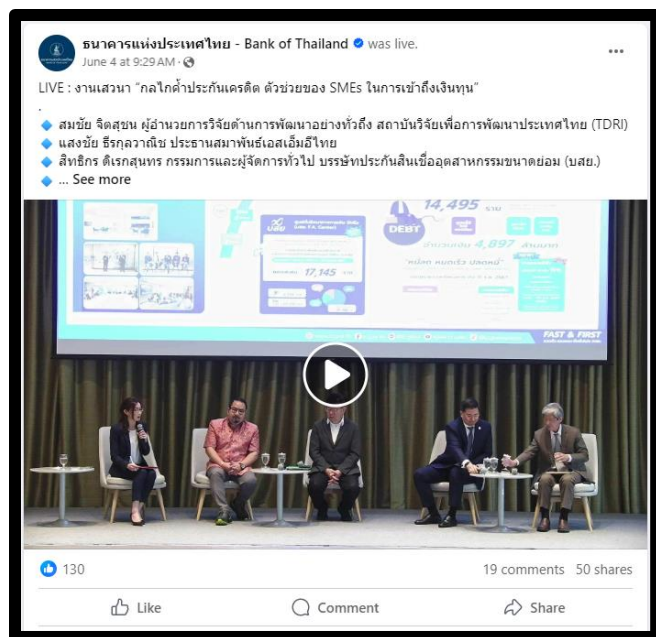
ธนาคารแห่งประเทศไทย - Bank of Thailand was live.
June 4 at 9:29 AM ·

LIVE : งานเสวนา "กลไกค้ำประกันเครดิต ตัวช่วยของ SMEs ในการเข้าถึงเงินทุน"
.
◆ สมชัย จิตสุชน ผู้อำนวยการวิจัยด้านการพัฒนาอย่างทั่วถึง สถาบันวิจัยเพื่อการพัฒนาประเทศไทย (TDRI)
◆ แสงชัย ธีรกุลวาณิช ประธานสมาพันธ์เอสเอ็มอีไทย
◆ สิทธิกร ดิเรกสุนทร กรรมการและผู้จัดการทั่วไป บรรษัทประกันสินเชื่ออุตสาหกรรมขนาดย่อม (บสย.)
◆ ... See more

บสย.
17,145
14,495
DEBT
4,897
FAST & FIRST

130
19 comments 50 shares
Like
Comment
Share